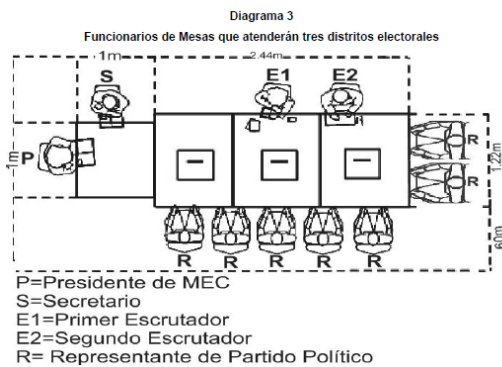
Diagrama 3
Funcionarios de Mesas que atenderán tres distritos electorales

1m
2.44m
S
E1
E2
P
1m
R
R
1.22m
R
R
R
R
R
60m

P=Presidente de MEC
S=Secretario
E1=Primer Escrutador
E2=Segundo Escrutador
R= Representante de Partido Político